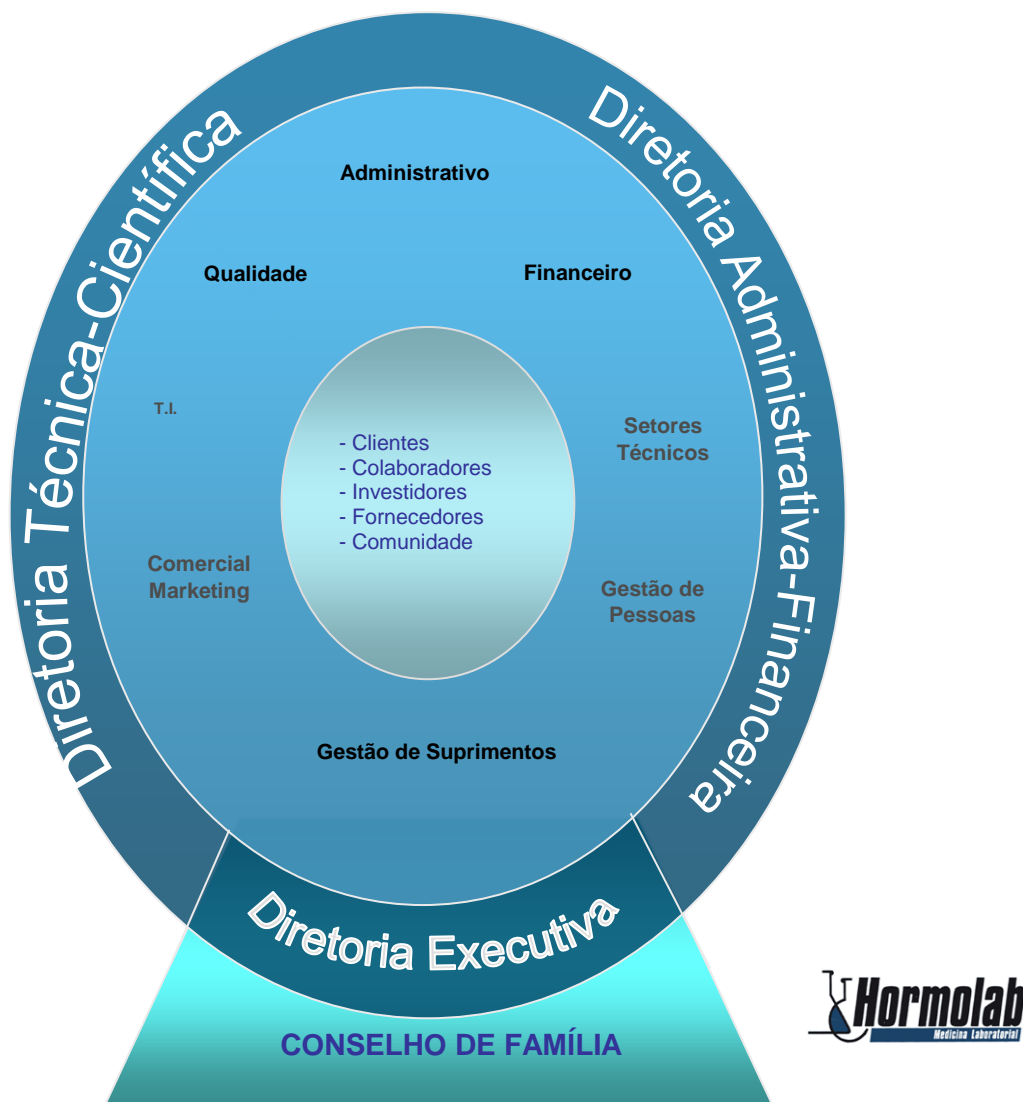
Diretoria Técnica-Científica

Diretoria Administrativa-Financeira

Administrativo

Qualidade

Financeiro

T.I.

- Clientes
- Colaboradores
- Investidores
- Fornecedores
- Comunidade

Setores Técnicos

Comercial Marketing

Gestão de Pessoas

Gestão de Suprimentos

Diretoria Executiva

CONSELHO DE FAMÍLIA

Hormolab
Medicina Laboratorial